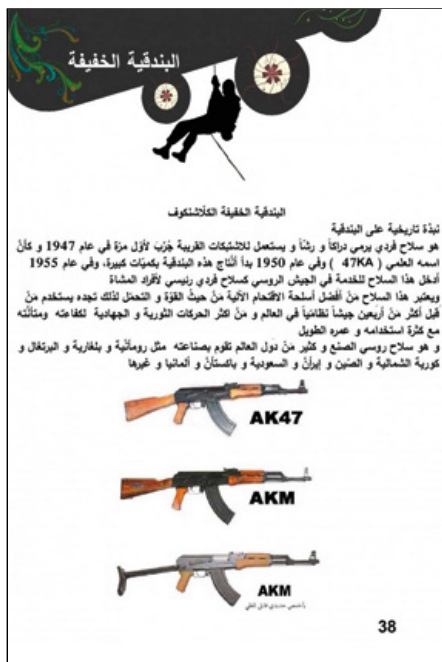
البندقية الخفيفة

البندقية الخفيفة الكلاشنكوف

نبذة تاريخية على البندقية

هو سلاح فردي يرمي دراكاً و رشاً و يستعمل للاشتباكات القريبة جُرّب لأوّل مرة في عام 1947 و كان اسمه العلمي ( 47KA ) وفي عام 1950 بدأ انتاج هذه البندقية بكميات كبيرة، وفي عام 1955 أدخل هذا السلاح للخدمة في الجيش الروسي كسلاح فردي رئيسي لأفراد المشاة

ويعتبر هذا السلاح من أفضل أسلحة الاقتحام الآلية من حيث القوة و التحمل لذلك تجده يستخدم من قبل أكثر من أربعين جيشاً نظامياً في العالم و من اكثر الحركات الثورية و الجهادية لكفاءته ومتانته مع كثرة استخدامه و عمره الطويل

و هو سلاح روسي الصنع و كثير من دول العالم تقوم بصناعته مثل رومانية و بلغارية و البرتغال و كورية الشمالية و الصين و إيران و السعودية و باكستان و ألمانيا و غيرها

AK47

AKM

AKM

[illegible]

38